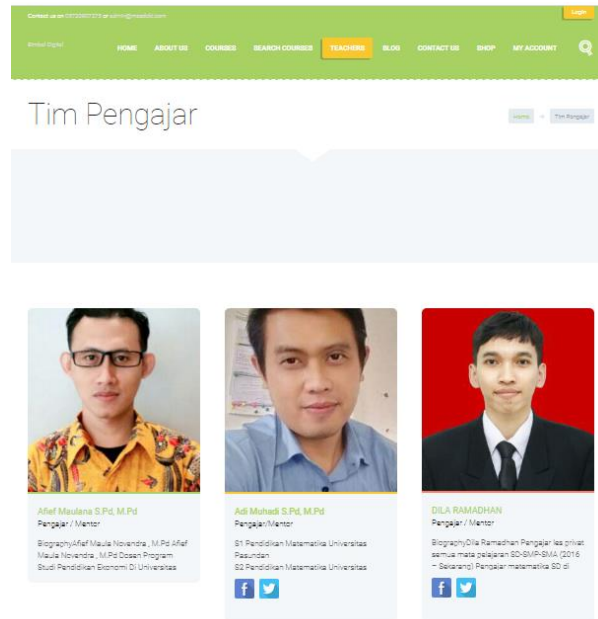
Contact us on 087720907375 or admin@mosbdi.com

Login

Bimbel Digital

HOME ABOUT US COURSES SEARCH COURSES TEACHERS BLOG CONTACT US SHOP MY ACCOUNT

Tim Pengajar

Home > Tim Pengajar

Afief Maulana S.Pd, M.Pd
Pengajar / Mentor
BiographyAfief Maula Novendra , M.Pd Afief Maula Novendra , M.Pd Dosen Program Studi Pendidikan Ekonomi Di Universitas

Adi Muhadi S.Pd, M.Pd
Pengajar/Mentor
S1 Pendidikan Matematika Universitas Pasundan
S2 Pendidikan Matematika Universitas

f t

DILA RAMADHAN
Pengajar / Mentor
BiographyDila Ramadhan Pengajar les privat semua mata pelajaran SD-SMP-SMA (2016 – Sekarang) Pengajar matematika SD di

f t